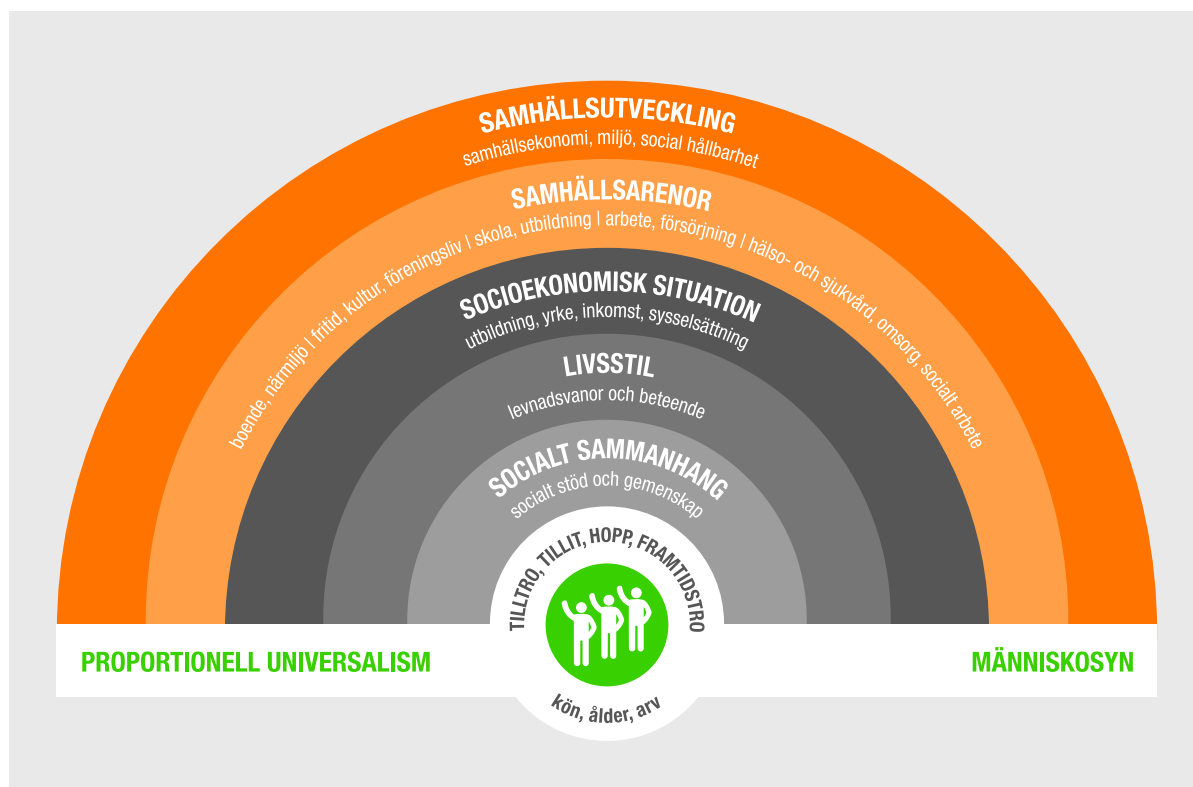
SAMHÄLLSUTVECKLING
samhällsekonomi, miljö, social hållbarhet

SAMHÄLLSARENOR
boende, närmiljö | fritid, kultur, föreningsliv | skola, utbildning | arbete, försörjning | hälso- och sjukvård, omsorg, socialt arbete

SOCIOEKONOMISK SITUATION
utbildning, yrke, inkomst, sysselsättning

LIVSSTIL
levnadsvanor och beteende

SOCIALT SAMMANHANG
socialt stöd och gemenskap

TILLTRO, TILLIT, HOPP, FRAMTIDSTRO

kön, ålder, arv

PROPORTIONELL UNIVERSALISM

MÄNNISKOSYN